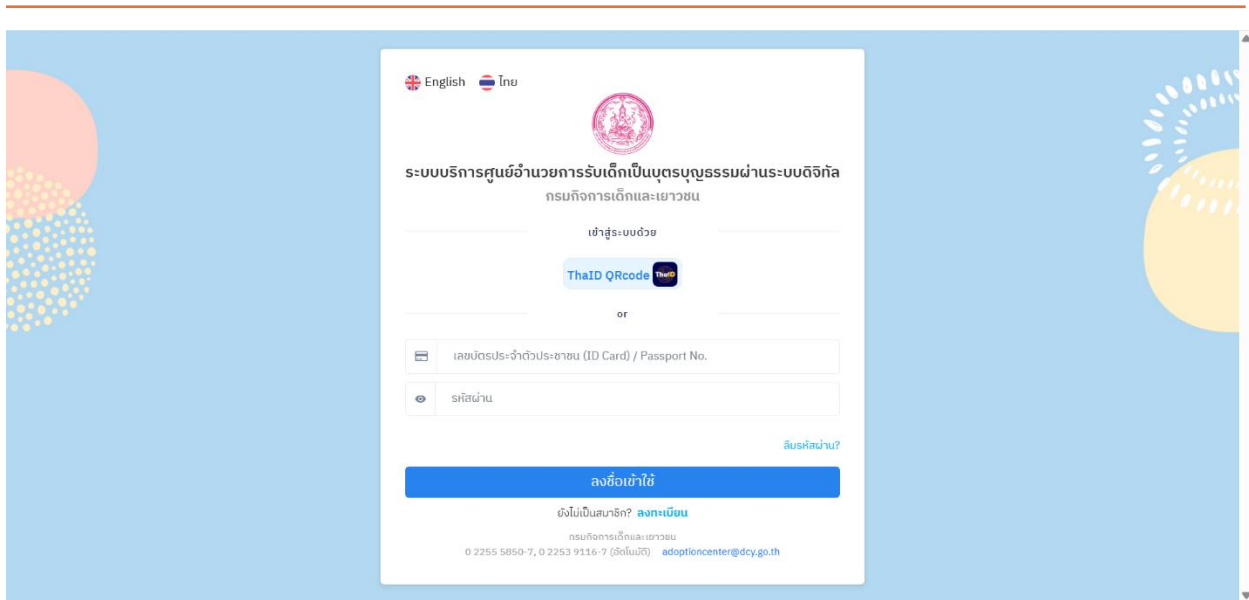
English ไทย

ระบบบริการศูนย์อำนวยการรับเด็กเป็นบุตรบุญธรรมผ่านระบบดิจิทัล
กรมกิจการเด็กและเยาวชน

เข้าสู่ระบบด้วย

ThaID QRcode ThaID

or

เลขบัตรประจำตัวประชาชน (ID Card) / Passport No.

รหัสผ่าน

ลืมรหัสผ่าน?

ลงชื่อเข้าใช้

ยังไม่เป็นสมาชิก? ลงทะเบียน

กรมกิจการเด็กและเยาวชน
0 2255 5850-7, 0 2253 9116-7 (อัตโนมัติ) adoptioncenter@dcy.go.th